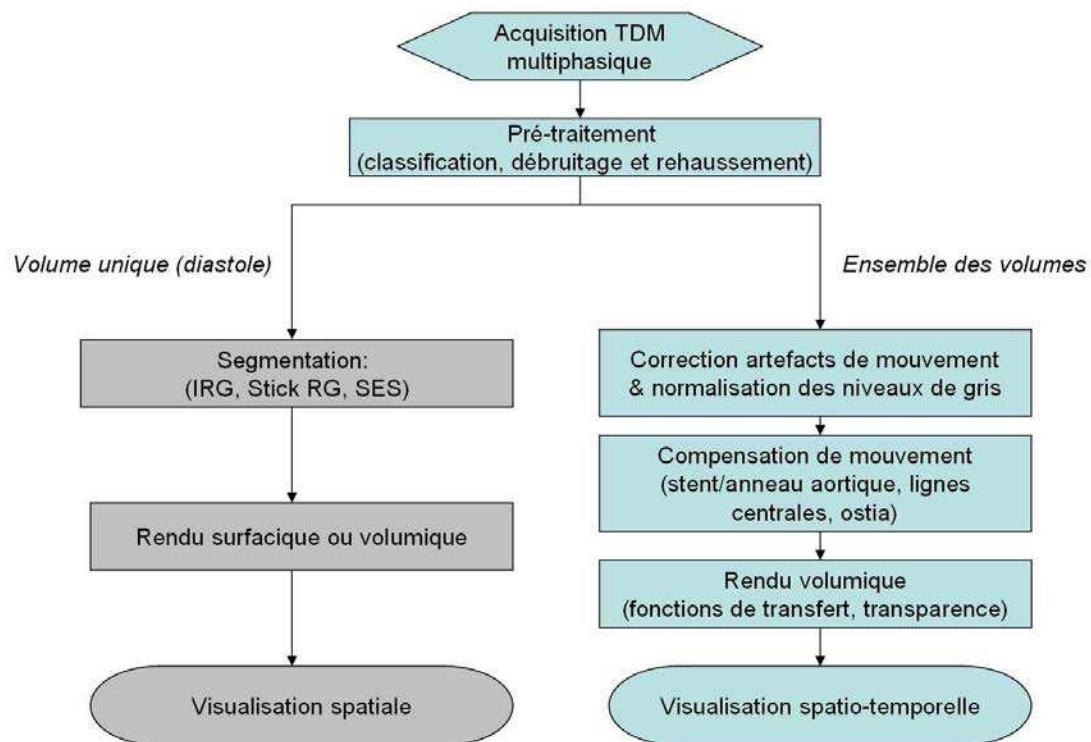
Acquisition TDM multiphasique

Pré-traitement (classification, débruitage et rehaussement)

Volume unique (diastole)

Ensemble des volumes

Segmentation: (IRG, Stick RG, SES)

Rendu surfacique ou volumique

Visualisation spatiale

Correction artefacts de mouvement & normalisation des niveaux de gris

Compensation de mouvement (stent/anneau aortique, lignes centrales, ostia)

Rendu volumique (fonctions de transfert, transparence)

Visualisation spatio-temporelle